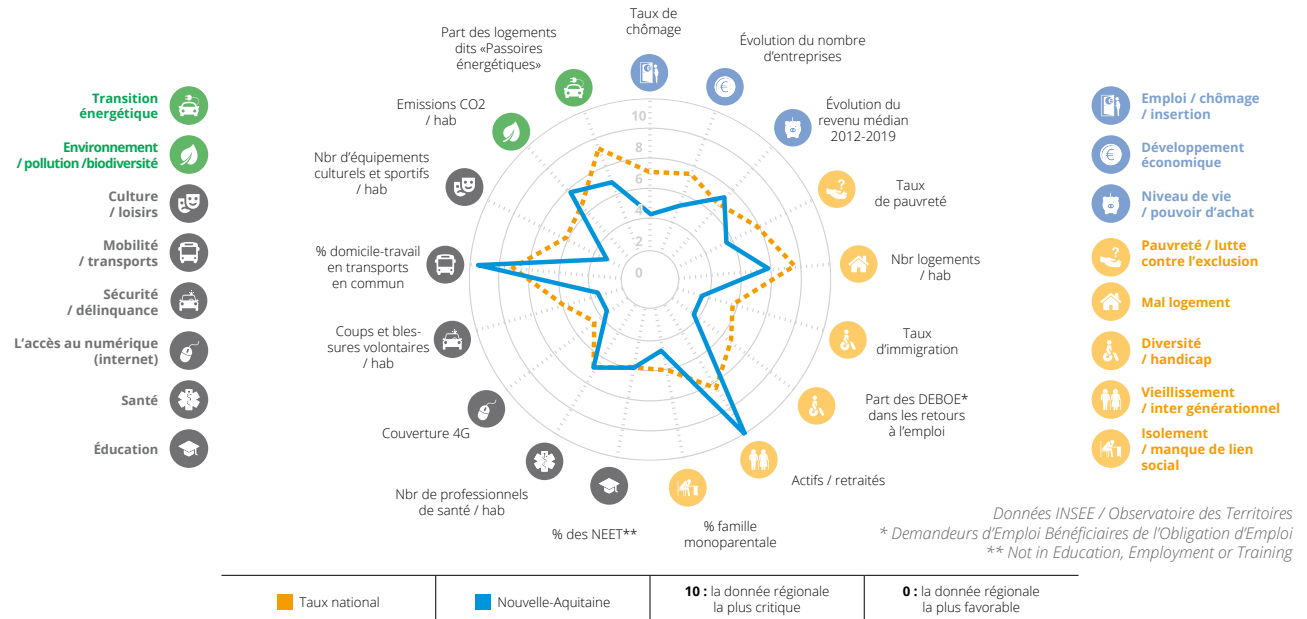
Transition énergétique

Environnement / pollution /biodiversité

Culture / loisirs

Mobilité / transports

Sécurité / délinquance

L'accès au numérique (internet)

Santé

Éducation

Taux de chômage

Évolution du nombre d'entreprises

Évolution du revenu médian 2012-2019

Taux de pauvreté

Nbr logements / hab

Taux d'immigration

Part des DEBOE* dans les retours à l'emploi

Actifs / retraités

% famille monoparentale

% des NEET**

Nbr de professionnels de santé / hab

Couverture 4G

Coups et blessures volontaires / hab

% domicile-travail en transports en commun

Nbr d'équipements culturels et sportifs / hab

Emissions CO2 / hab

Part des logements dits «Passoires énergétiques»

10
8
6
4
2
0

Emploi / chômage / insertion

Développement économique

Niveau de vie / pouvoir d'achat

Pauvreté / lutte contre l'exclusion

Mal logement

Diversité / handicap

Vieillissement / inter générationnel

Isolement / manque de lien social

Données INSEE / Observatoire des Territoires
* Demandeurs d'Emploi Bénéficiaires de l'Obligation d'Emploi
** Not in Education, Employment or Training

| Taux national | Nouvelle-Aquitaine | 10 : la donnée régionale la plus critique | 0 : la donnée régionale la plus favorable |